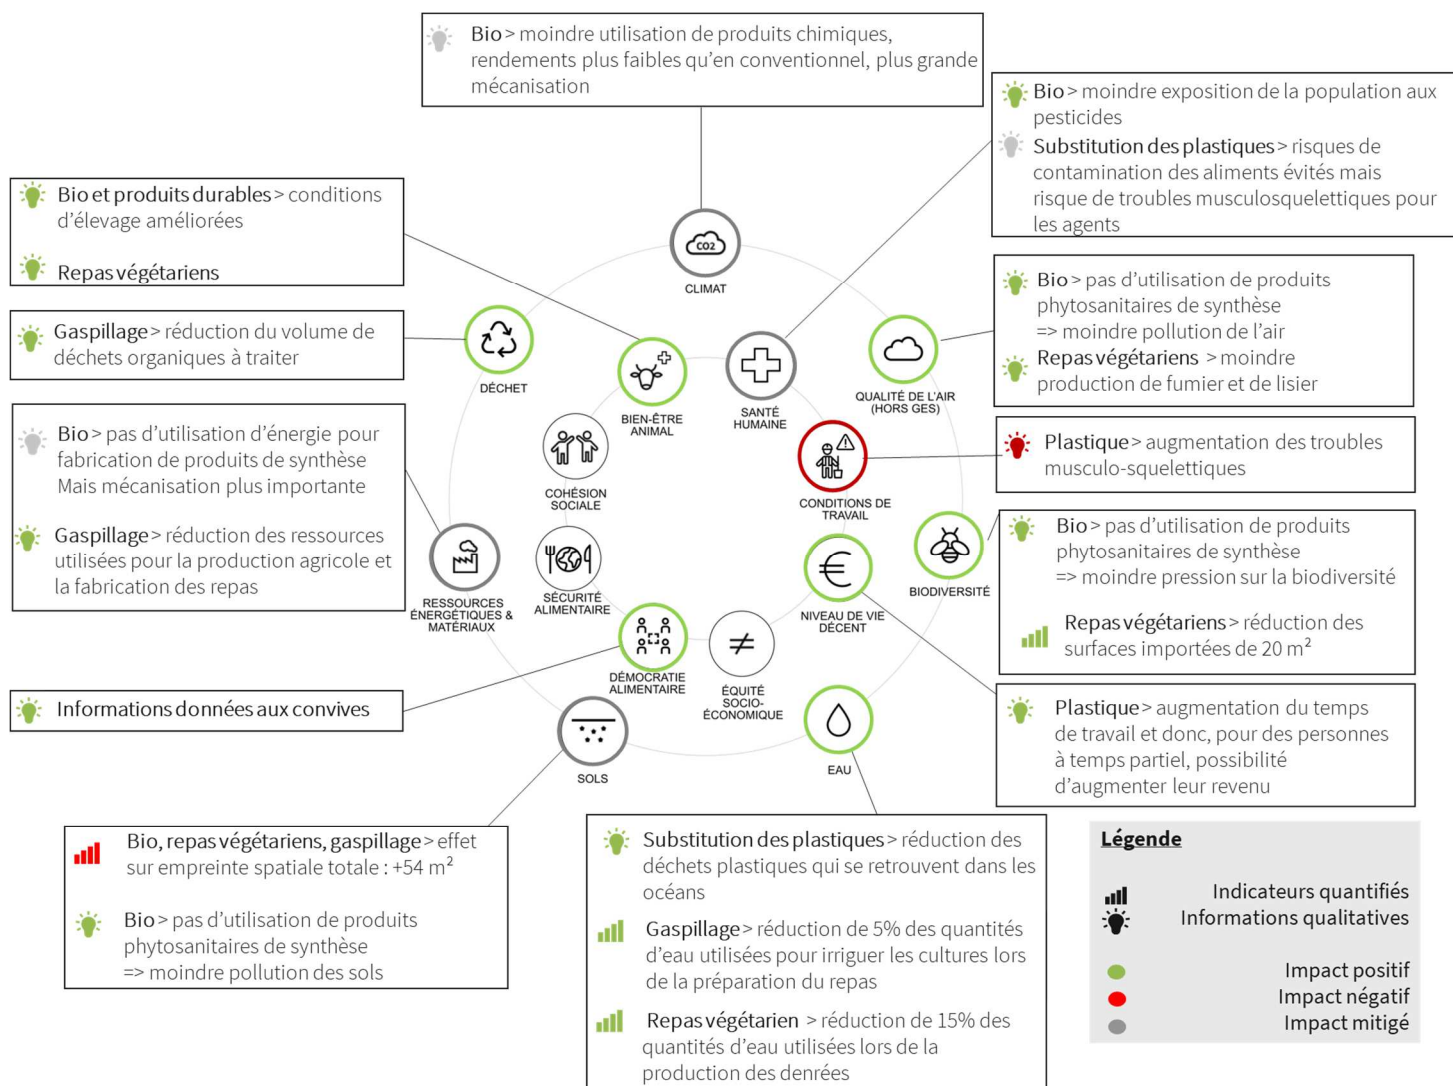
Bio > moindre utilisation de produits chimiques, rendements plus faibles qu'en conventionnel, plus grande mécanisation

Bio > moindre exposition de la population aux pesticides

Substitution des plastiques > risques de contamination des aliments évités mais risque de troubles musculosquelettiques pour les agents

Bio et produits durables > conditions d'élevage améliorées

Repas végétariens

Bio > pas d'utilisation de produits phytosanitaires de synthèse => moindre pollution de l'air

Repas végétariens > moindre production de fumier et de lisier

Gaspillage > réduction du volume de déchets organiques à traiter

Bio > pas d'utilisation d'énergie pour fabrication de produits de synthèse Mais mécanisation plus importante

Gaspillage > réduction des ressources utilisées pour la production agricole et la fabrication des repas

Plastique > augmentation des troubles musculo-squelettiques

Bio > pas d'utilisation de produits phytosanitaires de synthèse => moindre pression sur la biodiversité

Repas végétariens > réduction des surfaces importées de 20 m$^2$

CO2

CLIMAT

DÉCHET

BIEN-ÊTRE ANIMAL

SANTÉ HUMAINE

QUALITÉ DE L'AIR (HORS GES)

COHÉSION SOCIALE

CONDITIONS DE TRAVAIL

RESSOURCES ÉNERGÉTIQUES & MATÉRIAUX

SÉCURITÉ ALIMENTAIRE

NIVEAU DE VIE DÉCENT

BIODIVERSITÉ

DÉMOCRATIE ALIMENTAIRE

ÉQUITÉ SOCIO-ÉCONOMIQUE

SOLS

EAU

Informations données aux convives

Plastique > augmentation du temps de travail et donc, pour des personnes à temps partiel, possibilité d'augmenter leur revenu

Bio, repas végétariens, gaspillage > effet sur empreinte spatiale totale : +54 m$^2$

Bio > pas d'utilisation de produits phytosanitaires de synthèse => moindre pollution des sols

Substitution des plastiques > réduction des déchets plastiques qui se retrouvent dans les océans

Gaspillage > réduction de 5% des quantités d'eau utilisées pour irriguer les cultures lors de la préparation du repas

Repas végétarien > réduction de 15% des quantités d'eau utilisées lors de la production des denrées

Légende

Indicateurs quantifiés
Informations qualitatives

Impact positif
Impact négatif
Impact mitigé